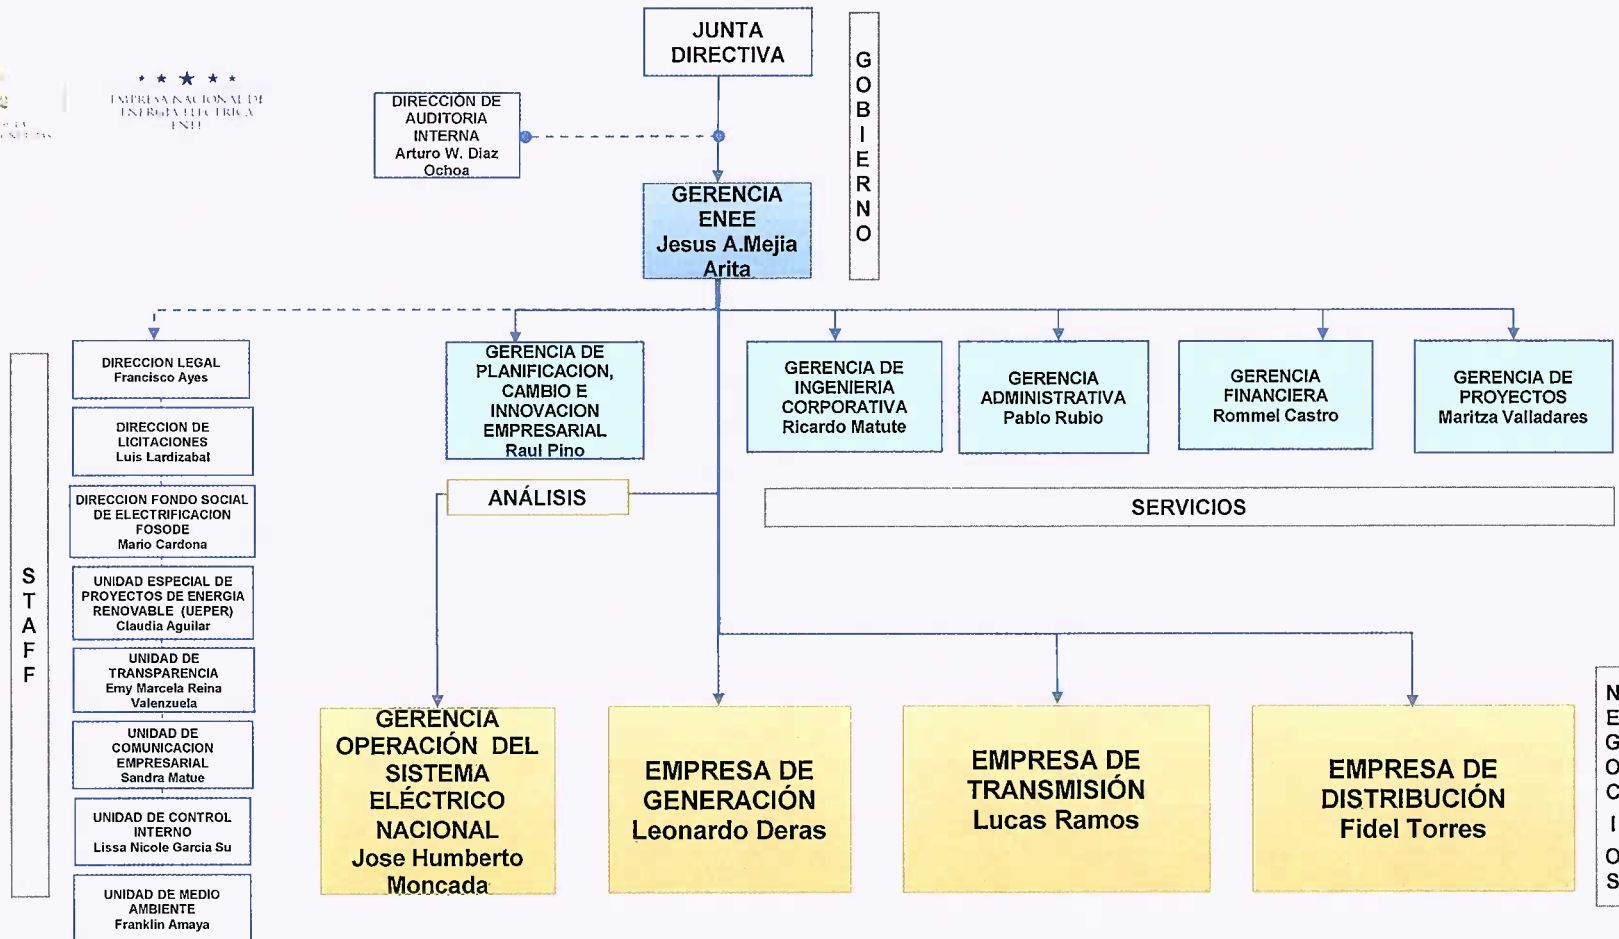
EMPRESA NACIONAL DE ENERGIA ELECTRICA ENEE

JUNTA DIRECTIVA

GOBIERNO

DIRECCIÓN DE AUDITORIA INTERNA Arturo W. Diaz Ochoa

GERENCIA ENEE Jesus A.Mejia Arita

DIRECCION LEGAL Francisco Ayes

DIRECCION DE LICITACIONES Luis Lardizabal

DIRECCION FONDO SOCIAL DE ELECTRIFICACION FOSODE Mario Cardona

UNIDAD ESPECIAL DE PROYECTOS DE ENERGIA RENOVABLE (UEPER) Claudia Aguilar

UNIDAD DE TRANSPARENCIA Emy Marcela Reina Valenzuela

UNIDAD DE COMUNICACION EMPRESARIAL Sandra Matue

UNIDAD DE CONTROL INTERNO Lissa Nicole Garcia Su

UNIDAD DE MEDIO AMBIENTE Franklin Amaya

STAFF

GERENCIA DE PLANIFICACION, CAMBIO E INNOVACION EMPRESARIAL Raul Pino

GERENCIA DE INGENIERIA CORPORATIVA Ricardo Matute

GERENCIA ADMINISTRATIVA Pablo Rubio

GERENCIA FINANCIERA Rommel Castro

GERENCIA DE PROYECTOS Maritza Valladares

ANÁLISIS

SERVICIOS

GERENCIA OPERACIÓN DEL SISTEMA ELÉCTRICO NACIONAL Jose Humberto Moncada

EMPRESA DE GENERACIÓN Leonardo Deras

EMPRESA DE TRANSMISIÓN Lucas Ramos

EMPRESA DE DISTRIBUCIÓN Fidel Torres

NEGOCIOS